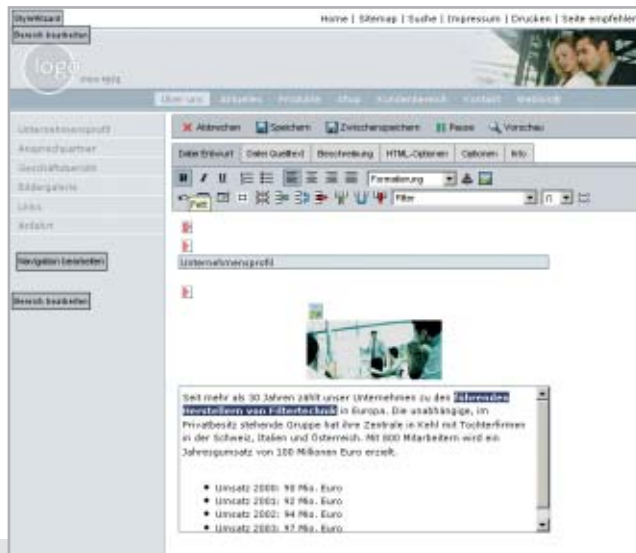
StyleWizard
Bereich bearbeiten
Home | Sitemap | Suche | Impressum | Drucken | Seite empfehlen
logo
Über uns Aktuelles Produkte Shop Kundenbereich Kontakt Webshop
Unternehmensprofil
Ansprechpartner
Geschäftsbericht
Bildergalerie
Links
Anfahrt
Navigation bearbeiten
Bereich bearbeiten
Abbrechen Speichern Zwischenspeichern Pause Vorschau
Datei Entwurf Datei Quelltext Beschreibung HTML-Optionen Optionen Info
Formatierung
Fett
Filter
Unternehmensprofil
Seit mehr als 30 Jahren zählt unser Unternehmen zu den führenden Herstellern von Filtertechnik in Europa. Die unabhängige, im Privatbesitz stehende Gruppe hat ihre Zentrale in Kehl mit Tochterfirmen in der Schweiz, Italien und Österreich. Mit 800 Mitarbeitern wird ein Jahresumsatz von 100 Millionen Euro erzielt.

- Umsatz 2000: 90 Mio. Euro
- Umsatz 2001: 92 Mio. Euro
- Umsatz 2002: 94 Mio. Euro
- Umsatz 2003: 97 Mio. Euro